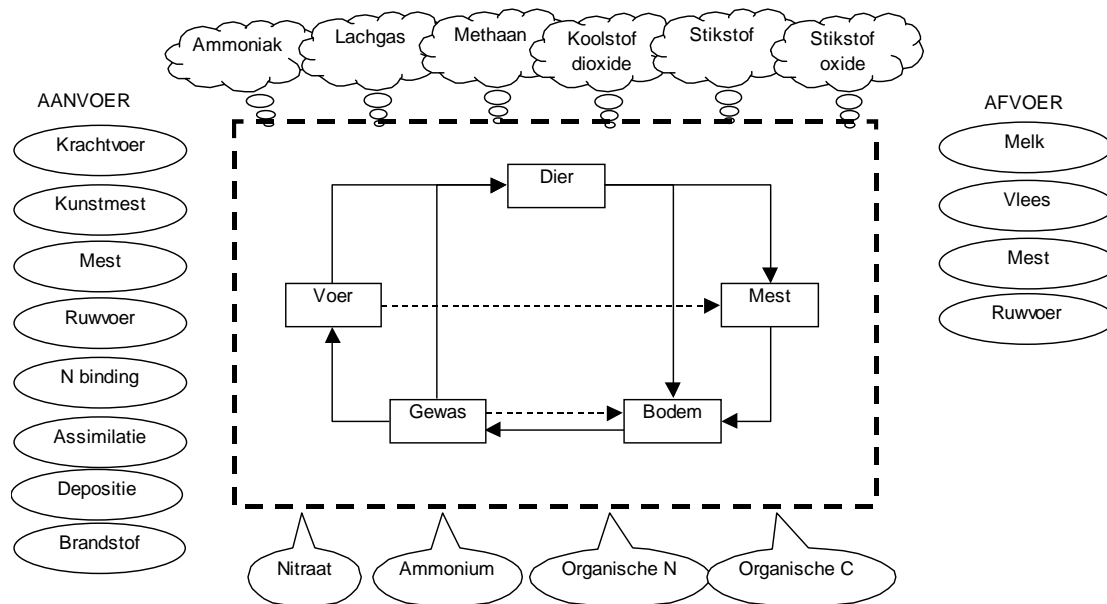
Ammoniak
Lachgas
Methaan
Koolstof dioxide
Stikstof
Stikstof oxide

AANVOER
Krachtvoer
Kunstmest
Mest
Ruwvoer
N binding
Assimilatie
Depositie
Brandstof

Dier
Voer
Mest
Gewas
Bodem

AFVOER
Melk
Vlees
Mest
Ruwvoer

Nitraat
Ammonium
Organische N
Organische C